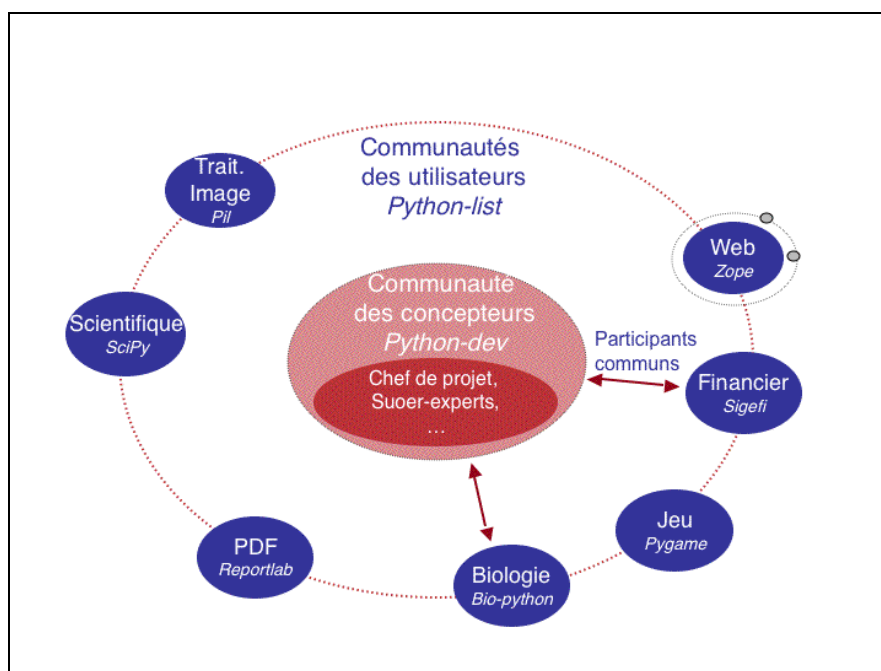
Communautés des utilisateurs
Python-list

Trait. Image
Pil

Web
Zope

Communaute des concepteurs
Python-dev

Chef de projet, Suoer-experts, …

Scientifique
SciPy

Participants communs

Financier
Sigefi

Jeu
Pygame

PDF
Reportlab

Biologie
Bio-python